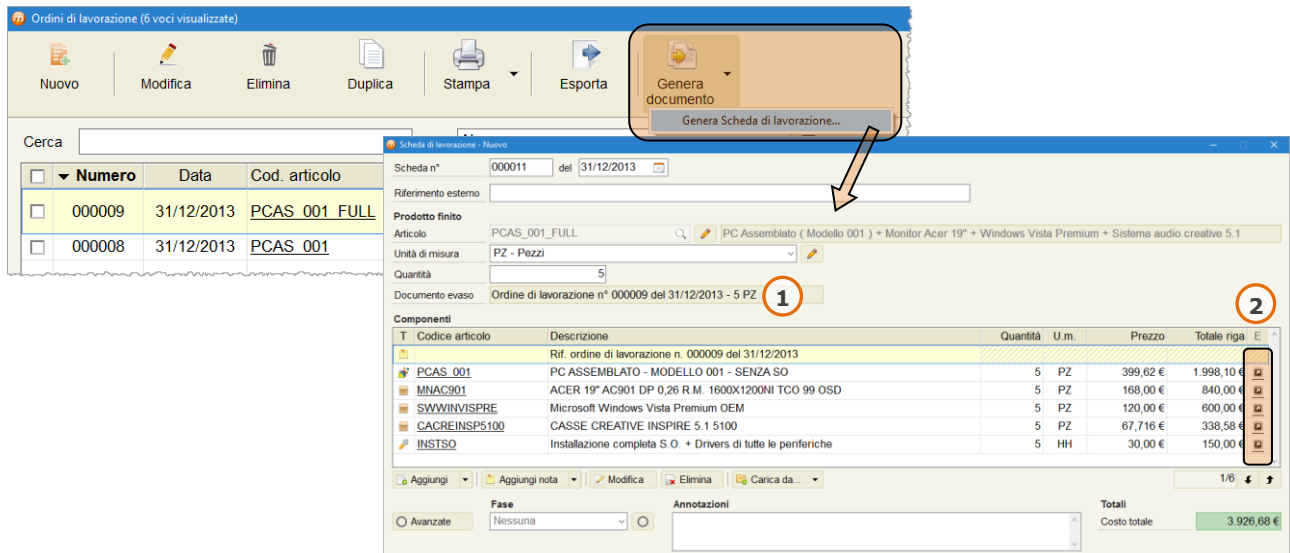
Ordini di lavorazione (6 voci visualizzate)

Nuovo Modifica Elimina Duplica Stampa Esporta Genera documento

Genera Scheda di lavorazione...

Cerca

| | Numero | Data | Cod. articolo |
|---|---|---|---|
| ☐ | 000009 | 31/12/2013 | PCAS_001_FULL |
| ☐ | 000008 | 31/12/2013 | PCAS_001 |

Scheda di lavorazione - Nuovo

Scheda n° 000011 del 31/12/2013

Riferimento esterno

Prodotto finito

Articolo PCAS_001_FULL PC Assemblato ( Modello 001 ) + Monitor Acer 19" + Windows Vista Premium + Sistema audio creative 5.1

Unità di misura PZ - Pezzi

Quantità 5

Documento evaso Ordine di lavorazione n° 000009 del 31/12/2013 - 5 PZ

1

2

Componenti

| T | Codice articolo | Descrizione | Quantità | U.m. | Prezzo | Totale riga | E |
|---|---|---|---|---|---|---|---|
| | | Rif. ordine di lavorazione n. 000009 del 31/12/2013 | | | | | |
| | PCAS_001 | PC ASSEMBLATO - MODELLO 001 - SENZA SO | 5 | PZ | 399,62 € | 1.998,10 € | |
| | MNAC901 | ACER 19" AC901 DP 0,26 R.M. 1600X1200NI TCO 99 OSD | 5 | PZ | 168,00 € | 840,00 € | |
| | SWWINVISPRE | Microsoft Windows Vista Premium OEM | 5 | PZ | 120,00 € | 600,00 € | |
| | CACREINSP5100 | CASSE CREATIVE INSPIRE 5.1 5100 | 5 | PZ | 67,716 € | 338,58 € | |
| | INSTSO | Installazione completa S.O. + Drivers di tutte le periferiche | 5 | HH | 30,00 € | 150,00 € | |

Aggiungi Aggiungi nota Modifica Elimina Carica da... 1/6

Fase

Avanzate Nessuna

Annotazioni

Totali

Costo totale 3.926,68 €